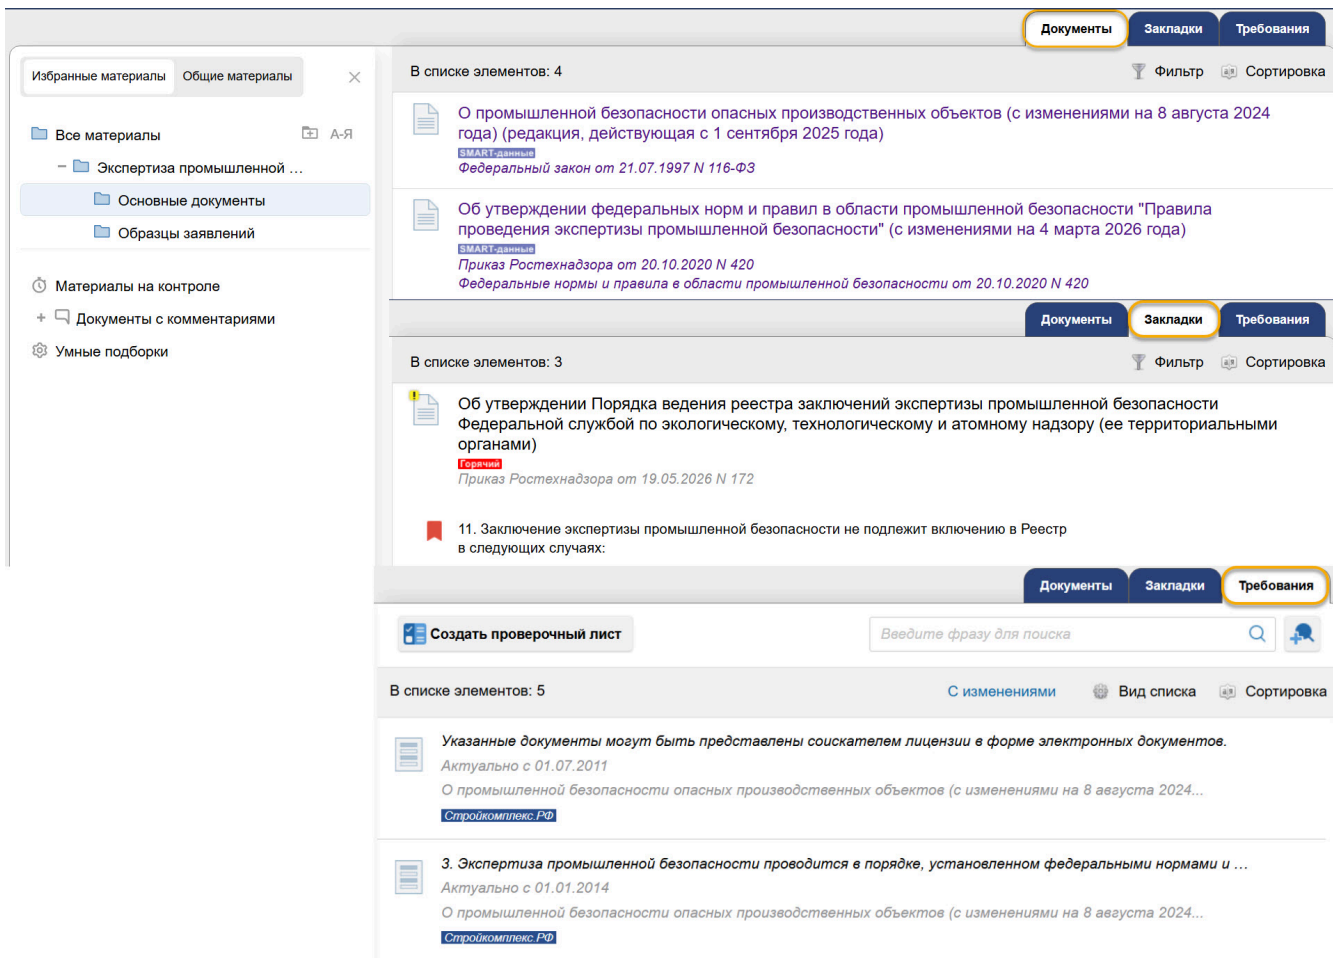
Документы Закладки Требования

Избранные материалы Общие материалы

Все материалы А-Я

Экспертиза промышленной …

Основные документы

Образцы заявлений

Материалы на контроле

Документы с комментариями

Умные подборки

В списке элементов: 4

Фильтр Сортировка

О промышленной безопасности опасных производственных объектов (с изменениями на 8 августа 2024 года) (редакция, действующая с 1 сентября 2025 года)

SMART-данные

Федеральный закон от 21.07.1997 N 116-ФЗ

Об утверждении федеральных норм и правил в области промышленной безопасности "Правила проведения экспертизы промышленной безопасности" (с изменениями на 4 марта 2026 года)

SMART-данные

Приказ Ростехнадзора от 20.10.2020 N 420

Федеральные нормы и правила в области промышленной безопасности от 20.10.2020 N 420

Документы Закладки Требования

В списке элементов: 3

Фильтр Сортировка

Об утверждении Порядка ведения реестра заключений экспертизы промышленной безопасности Федеральной службой по экологическому, технологическому и атомному надзору (ее территориальными органами)

Горячий

Приказ Ростехнадзора от 19.05.2026 N 172

11. Заключение экспертизы промышленной безопасности не подлежит включению в Реестр в следующих случаях:

Документы Закладки Требования

Создать проверочный лист

Введите фразу для поиска

В списке элементов: 5

С изменениями Вид списка Сортировка

Указанные документы могут быть представлены соискателем лицензии в форме электронных документов.

Актуально с 01.07.2011

О промышленной безопасности опасных производственных объектов (с изменениями на 8 августа 2024...

Стройкомплекс.РФ

3. Экспертиза промышленной безопасности проводится в порядке, установленном федеральными нормами и …

Актуально с 01.01.2014

О промышленной безопасности опасных производственных объектов (с изменениями на 8 августа 2024...

Стройкомплекс.РФ